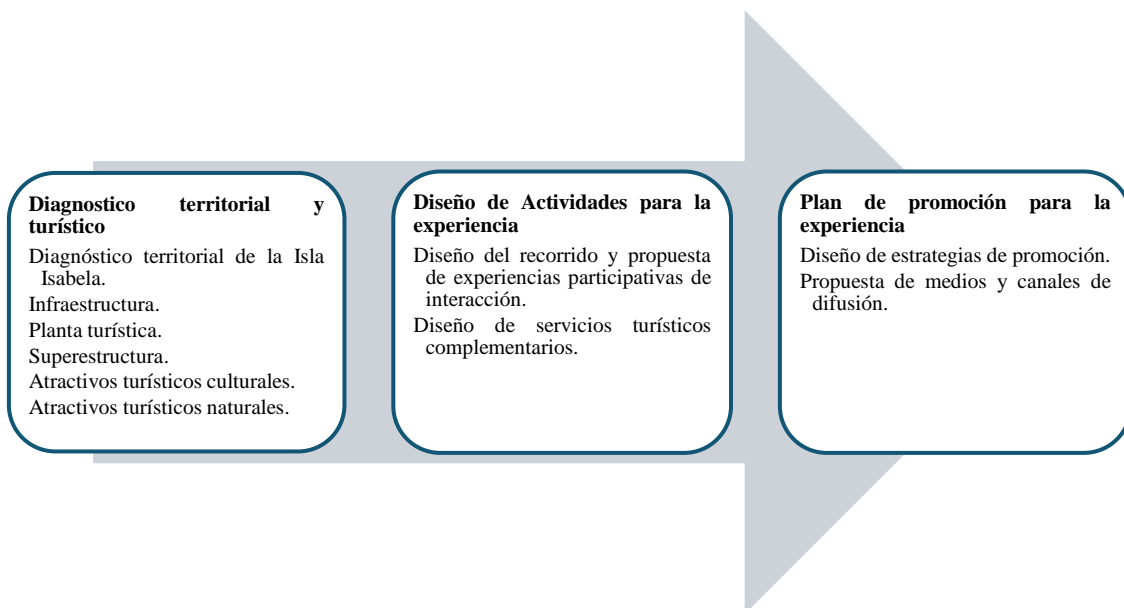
Diagnostico territorial y turístico

Diagnóstico territorial de la Isla Isabela.

Infraestructura.

Planta turística.

Superestructura.

Atractivos turísticos culturales.

Atractivos turísticos naturales.

Diseño de Actividades para la experiencia

Diseño del recorrido y propuesta de experiencias participativas de interacción.

Diseño de servicios turísticos complementarios.

Plan de promoción para la experiencia

Diseño de estrategias de promoción.

Propuesta de medios y canales de difusión.